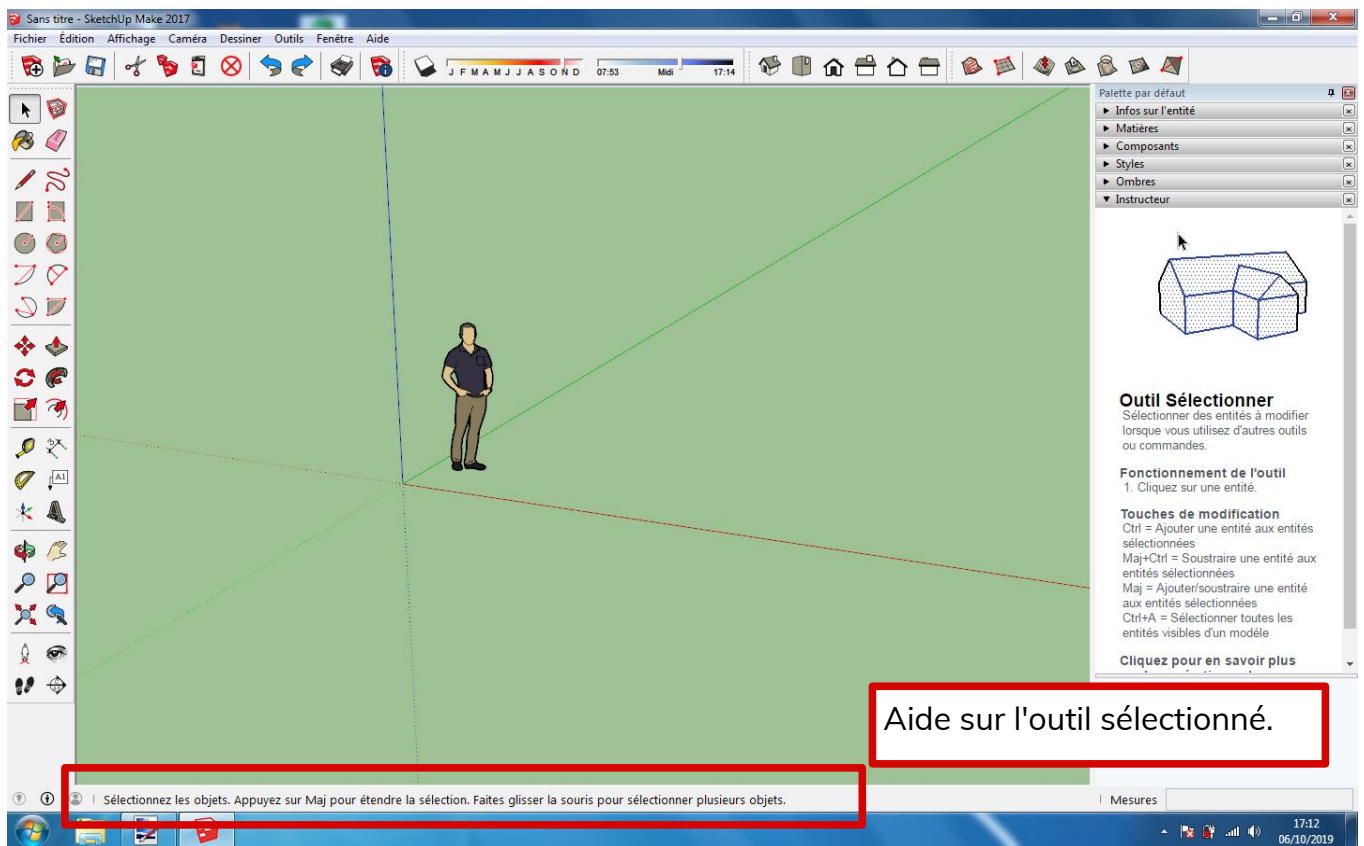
Sans titre - SketchUp Make 2017

Fichier Édition Affichage Caméra Dessiner Outils Fenêtre Aide

J F M A M J J A S O N D 07:53 Midi 17:14

Palette par défaut
▸ Infos sur l'entité
▸ Matières
▸ Composants
▸ Styles
▸ Ombres
▾ Instructeur

Outil Sélectionner
Sélectionner des entités à modifier lorsque vous utilisez d'autres outils ou commandes.

Fonctionnement de l'outil
1. Cliquez sur une entité.

Touches de modification
Ctrl = Ajouter une entité aux entités sélectionnées
Maj+Ctrl = Soustraire une entité aux entités sélectionnées
Maj = Ajouter/soustraire une entité aux entités sélectionnées
Ctrl+A = Sélectionner toutes les entités visibles d'un modèle

Cliquez pour en savoir plus

Aide sur l'outil sélectionné.

Sélectionnez les objets. Appuyez sur Maj pour étendre la sélection. Faites glisser la souris pour sélectionner plusieurs objets.

Mesures

17:12
06/10/2019